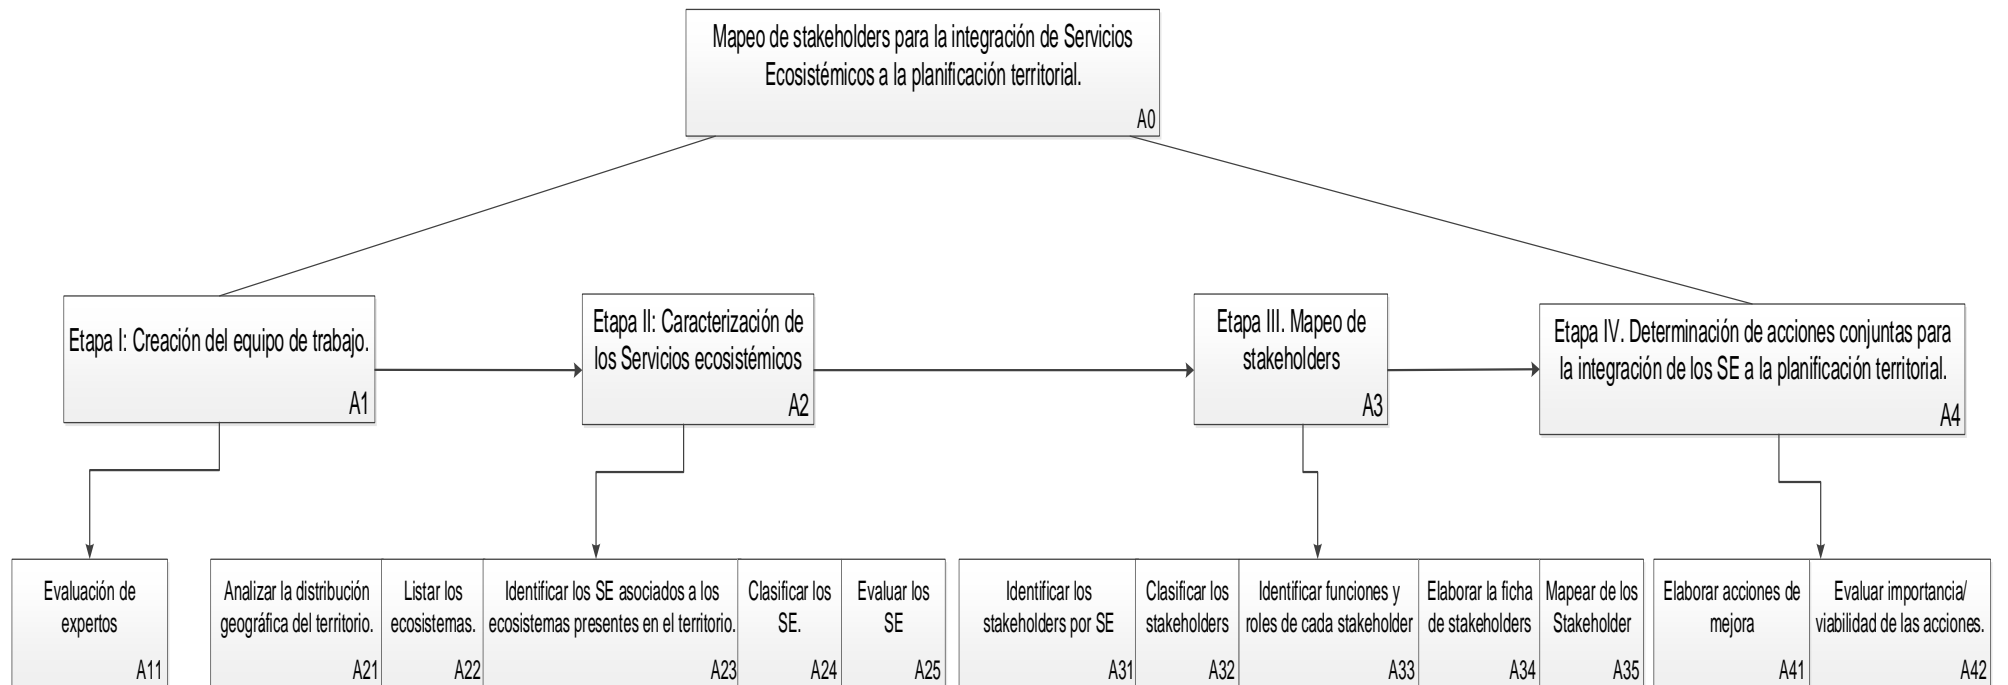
Mapeo de stakeholders para la integración de Servicios Ecosistémicos a la planificación territorial.
A0

Etapa I: Creación del equipo de trabajo.
A1

Etapa II: Caracterización de los Servicios ecosistémicos
A2

Etapa III. Mapeo de stakeholders
A3

Etapa IV. Determinación de acciones conjuntas para la integración de los SE a la planificación territorial.
A4

Evaluación de expertos
A11

Analizar la distribución geográfica del territorio.
A21

Listar los ecosistemas.
A22

Identificar los SE asociados a los ecosistemas presentes en el territorio.
A23

Clasificar los SE.
A24

Evaluar los SE
A25

Identificar los stakeholders por SE
A31

Clasificar los stakeholders
A32

Identificar funciones y roles de cada stakeholder
A33

Elaborar la ficha de stakeholders
A34

Mapear de los Stakeholder
A35

Elaborar acciones de mejora
A41

Evaluar importancia/ viabilidad de las acciones.
A42